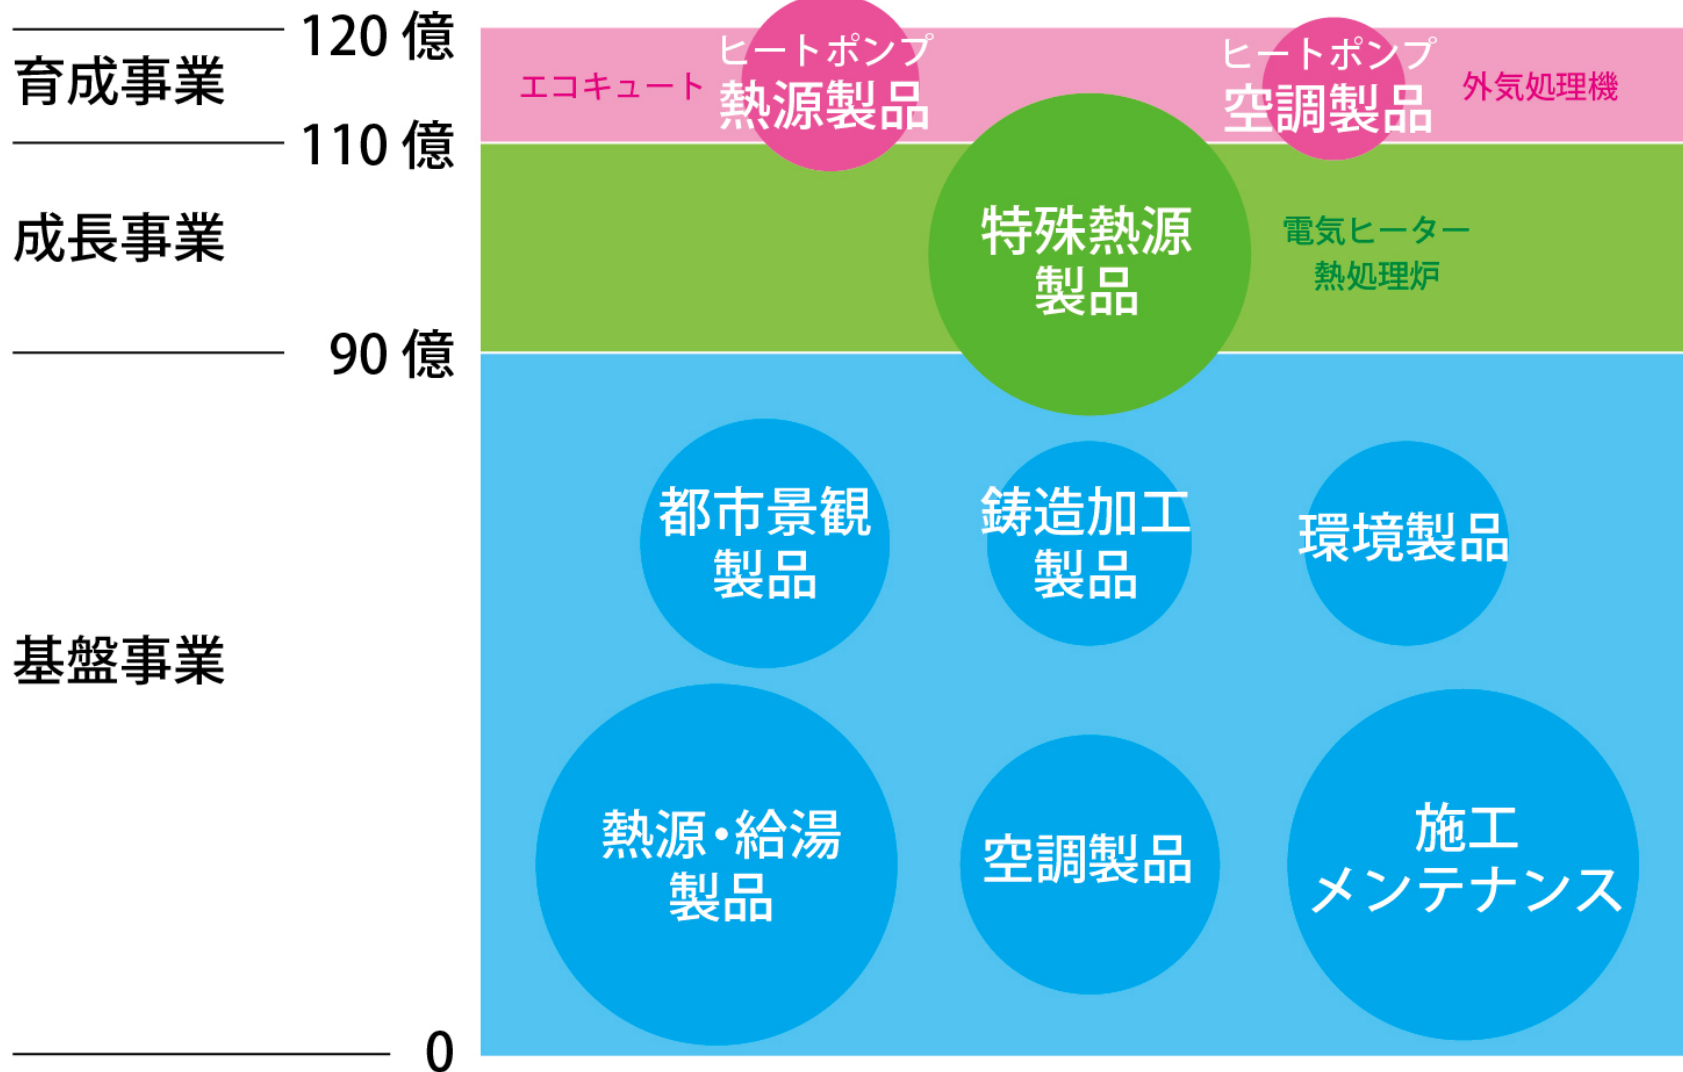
育成事業
120 億
110 億
成長事業
90 億
基盤事業
0

エコキュート
ヒートポンプ
熱源製品
ヒートポンプ
空調製品
外気処理機

特殊熱源
製品
電気ヒーター
熱処理炉

都市景観
製品
鋳造加工
製品
環境製品

熱源・給湯
製品
空調製品
施工
メンテナンス